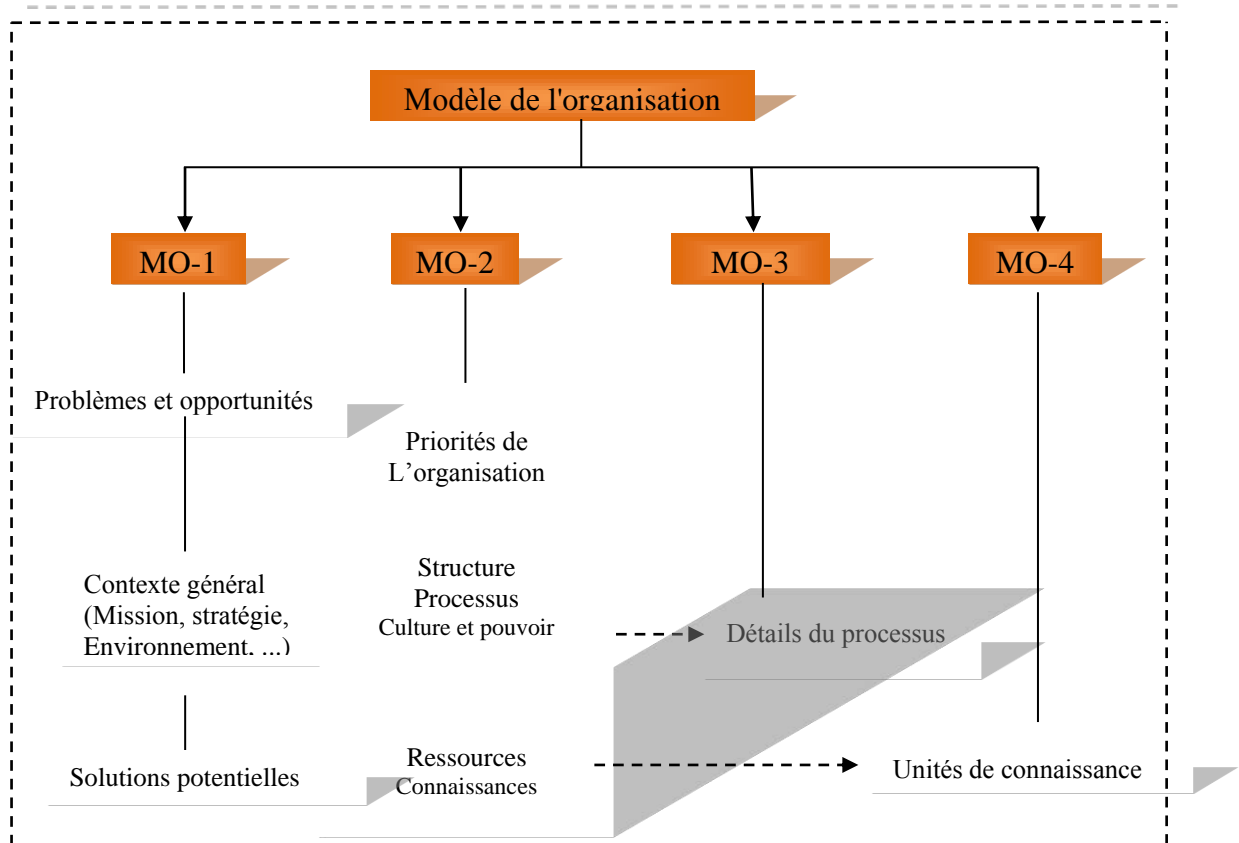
Modèle de l'organisation

MO-1

MO-2

MO-3

MO-4

Problèmes et opportunités

Priorités de L'organisation

Contexte général (Mission, stratégie, Environnement. ...)

Structure
Processus
Culture et pouvoir

Détails du processus

Solutions potentielles

Ressources
Connaissances

Unités de connaissance